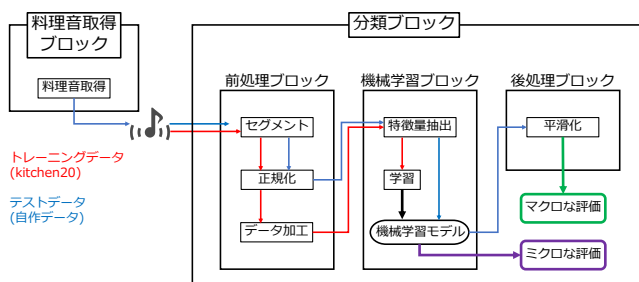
料理音取得ブロック

料理音取得

トレーニングデータ
(kitchen20)

テストデータ
(自作データ)

分類ブロック

前処理ブロック

セグメント

正規化

データ加工

機械学習ブロック

特徴量抽出

学習

機械学習モデル

後処理ブロック

平滑化

マクロな評価

ミクロな評価